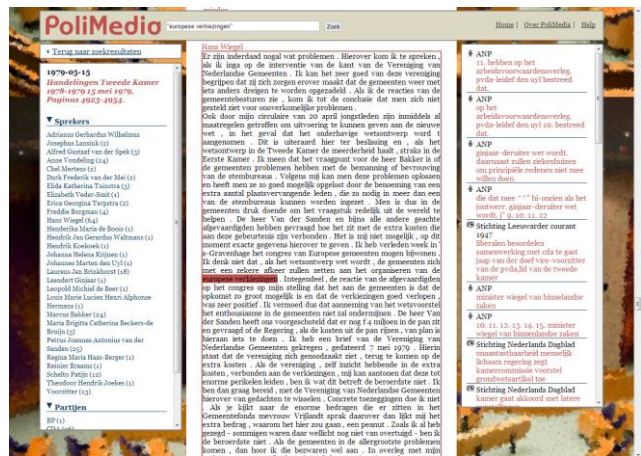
PoliMedia

"europese verkiezingen"

Zoek

Home | Over PoliMedia | Help

« Terug naar zoekresultaten

1979-05-15
Handelingen Tweede Kamer 1978-1979 15 mei 1979, Paginas 4923-4954.

▼ Sprekers
Adrianus Gerhardus Wilhelmus
Josephus Lansink (2)
Alfred Gustaaf van der Spek (3)
Anne Vondeling (24)
Chel Mertens (2)
Dirk Frederik van der Mei (2)
Elida Katharina Tuinstra (5)
Elizabeth Veder-Smit (1)
Erica Georgina Terpstra (2)
Freddie Borgman (4)
Hans Wiegel (64)
Henderika Maria de Boois (1)
Hendrik Jan Gerardus Waltmans (1)
Hendrik Koekoek (1)
Johanna Helena Krijnen (1)
Johannes Marten den Uyl (1)
Laurens Jan Brinkhorst (18)
Leendert Ginjaar (1)
Leopold Michiel de Beer (4)
Louis Marie Lucien Henri Alphonse Hermans (1)
Marcus Bakker (24)
Maria Brigitta Catherina Beckers-de Bruijn (3)
Petrus Joannes Antonius van der Sanden (25)
Regina Maria Haas-Berger (1)
Reinier Braams (1)
Schelto Patijn (12)
Theodoor Hendrik Joekes (1)
Voorzitter (13)

▼ Partijen
BP (1)

Hans Wiegel
Er zijn inderdaad nogal wat problemen . Hierover kom ik te spreken , als ik inga op de interventie van de Kant van de Vereniging van Nederlandse Gemeenten . Ik kan het zeer goed van deze vereniging begrijpen dat zij zich zorgen erover maakt dat de gemeenten weer met iets anders dreigen te worden opgezadeld . Als ik de reacties van de gemeentebesturen zie , kom ik tot de conclusie dat men zich niet gesteld ziet voor onoverkomelijke problemen . Ook door mijn circulaire van 20 april jongstleden zijn inmiddels al maatregelen getroffen om uitvoering te kunnen geven aan de nieuwe wet , in het geval dat het onderhavige wetsontwerp wordt t aangenomen . Dit is uiteraard hier ter beslissing en , als het wetsontwerp in de Tweede Kamer de meerderheid haalt , straks in de Eerste Kamer . Ik meen dat het vraagpunt voor de heer Bakker is of de gemeenten problemen hebben met de benoeming of bevoegdheid van de stembureaus . Volgens mij kan men deze problemen oplossen en heeft men ze zo goed mogelijk opgelost door de benoeming van een extra aantal plaatsvervangende leden , die zo nodig in meer dan een van de stembureaus kunnen worden ingezet . Men is dus in de gemeenten druk doende om het vraagstuk redelijk uit de wereld te helpen . De heer Van der Sanden en bijna alle andere geachte afgevaardigden hebben gevraagd hoe het zit met de extra kosten die aan deze gebeurtenis zijn verbonden . Het is mij niet mogelijk , op dit moment exacte gegevens hierover te geven . Ik heb verleden week in 's-Gravenhage het congres van Europese gemeenten mogen bijwonen . Ik denk niet dat , als het wetsontwerp wet wordt , de gemeenten zich met een zekere afkeer zullen zetten aan het organiseren van de europese verkiezingen . Integendeel , de reactie van de afgevaardigden op het congres op mijn stelling dat het aan de gemeenten is dat de opkomst zo groot mogelijk is en dat de verkiezingen goed verlopen , was zeer positief . Ik vermoed dus dat aanneming van het wetsvoorstel het enthousiasme in de gemeenten niet zal ondermijnen . De heer Van der Sanden heeft een voorlopige schatting gegeven dat er nog f 4 miljoen in de pan zit en gevraagd of de Regering , als de kosten uit de pan rijzen , van plan is hieraan iets te doen . Ik heb een brief van de Vereniging van Nederlandse Gemeenten gekregen , gedateerd 7 mei 1979 . Hierin staat dat de vereniging zich genoodzaakt ziet , terug te komen op de extra kosten . Als de vereniging , zelf inzicht hebbende in de extra kosten , verbonden aan de verkiezingen , mij kan aantonen dat deze tot enorme berekeningen leiden , ben ik wat dit betreft de beroerde niet . Ik ben dan graag bereid , met de Vereniging van Nederlandse Gemeenten hierover van gedachten te wisselen . Concrete toezeggingen doe ik niet . Als je kijkt naar de enorme bedragen die er zitten in het Gemeentefonds mevrouw Vrijlandt sprak daarover dan lijkt mij het extra bedrag , waarom het hier zou gaan , een peanut . Zoals ik al heb gezegd - sommigen weten daar wellicht nog niet van overtuigd - ben ik de beroerdste niet . Als de gemeenten in de allergrootste problemen komen , dan hoor ik die berawen wel aan . In overleg met mijn

ANP
11. hebben op het arbeidsvoorwaardenoverleg. pvda-leider den uyl bestreed dat.

ANP
op het arbeidsvoorwaardenoverleg. pvda-leider den uyl 10. bestreed dat.

ANP
ginjaar-deruiter wet wordt. daarnaast zullen ziekenhuizen om principiële redenen niet mee willen doen.

ANP
die dat mee "^" hi-onien als het juninet: ginjaar-deruiter wet wordt. j' 9. 10. 11. 12

Stichting Leeuwarder courant 1947
liberalen beoordelen samenwerking met cda te gaat jaap van der doef vice-voorzitter van de pvda,lid van de tweede kamer

ANP
minister wiegel van binnenlandse zaken

ANP
10. 11. 12. 13. 14. 15. minister wiegel van binnenlandse zaken

Stichting Nederlands Dagblad
onaantastbaarheid menselijk lichaam regering legt kamercommissie voorstel grondwetsartikel toe

Stichting Nederlands Dagblad
kamer gaat akkoord met latere